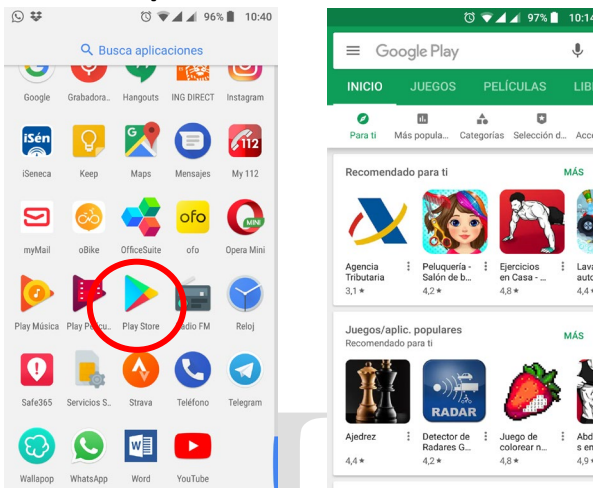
96% 10:40

Busca aplicaciones

Google Grabadora... Hangouts ING DIRECT Instagram

iSén

iSeneca Keep Maps Mensajes My 112

112

myMail oBike OfficeSuite ofo Opera Mini

ofo

MINI

Play Música Play Pel... Play Store Radio FM Reloj

Safe365 Servicios S... Strava Teléfono Telegram

Wallapop WhatsApp Word YouTube

97% 10:14

Google Play

INICIO JUEGOS PELÍCULAS LIB

Para ti Más popula... Categorías Selección d... Acc

Recomendado para ti MÁS

Agencia Tributaria 3,1 ★

Peluquería - Salón de b... 4,2 ★

Ejercicios en Casa - ... 4,8 ★

Lav auto 4,4

Juegos/aplic. populares MÁS

Recomendado para ti

RADAR

Ajedrez 4,4 ★

Detector de Radares G... 4,2 ★

Juego de colorear n... 4,8 ★

Abd s en 4,9